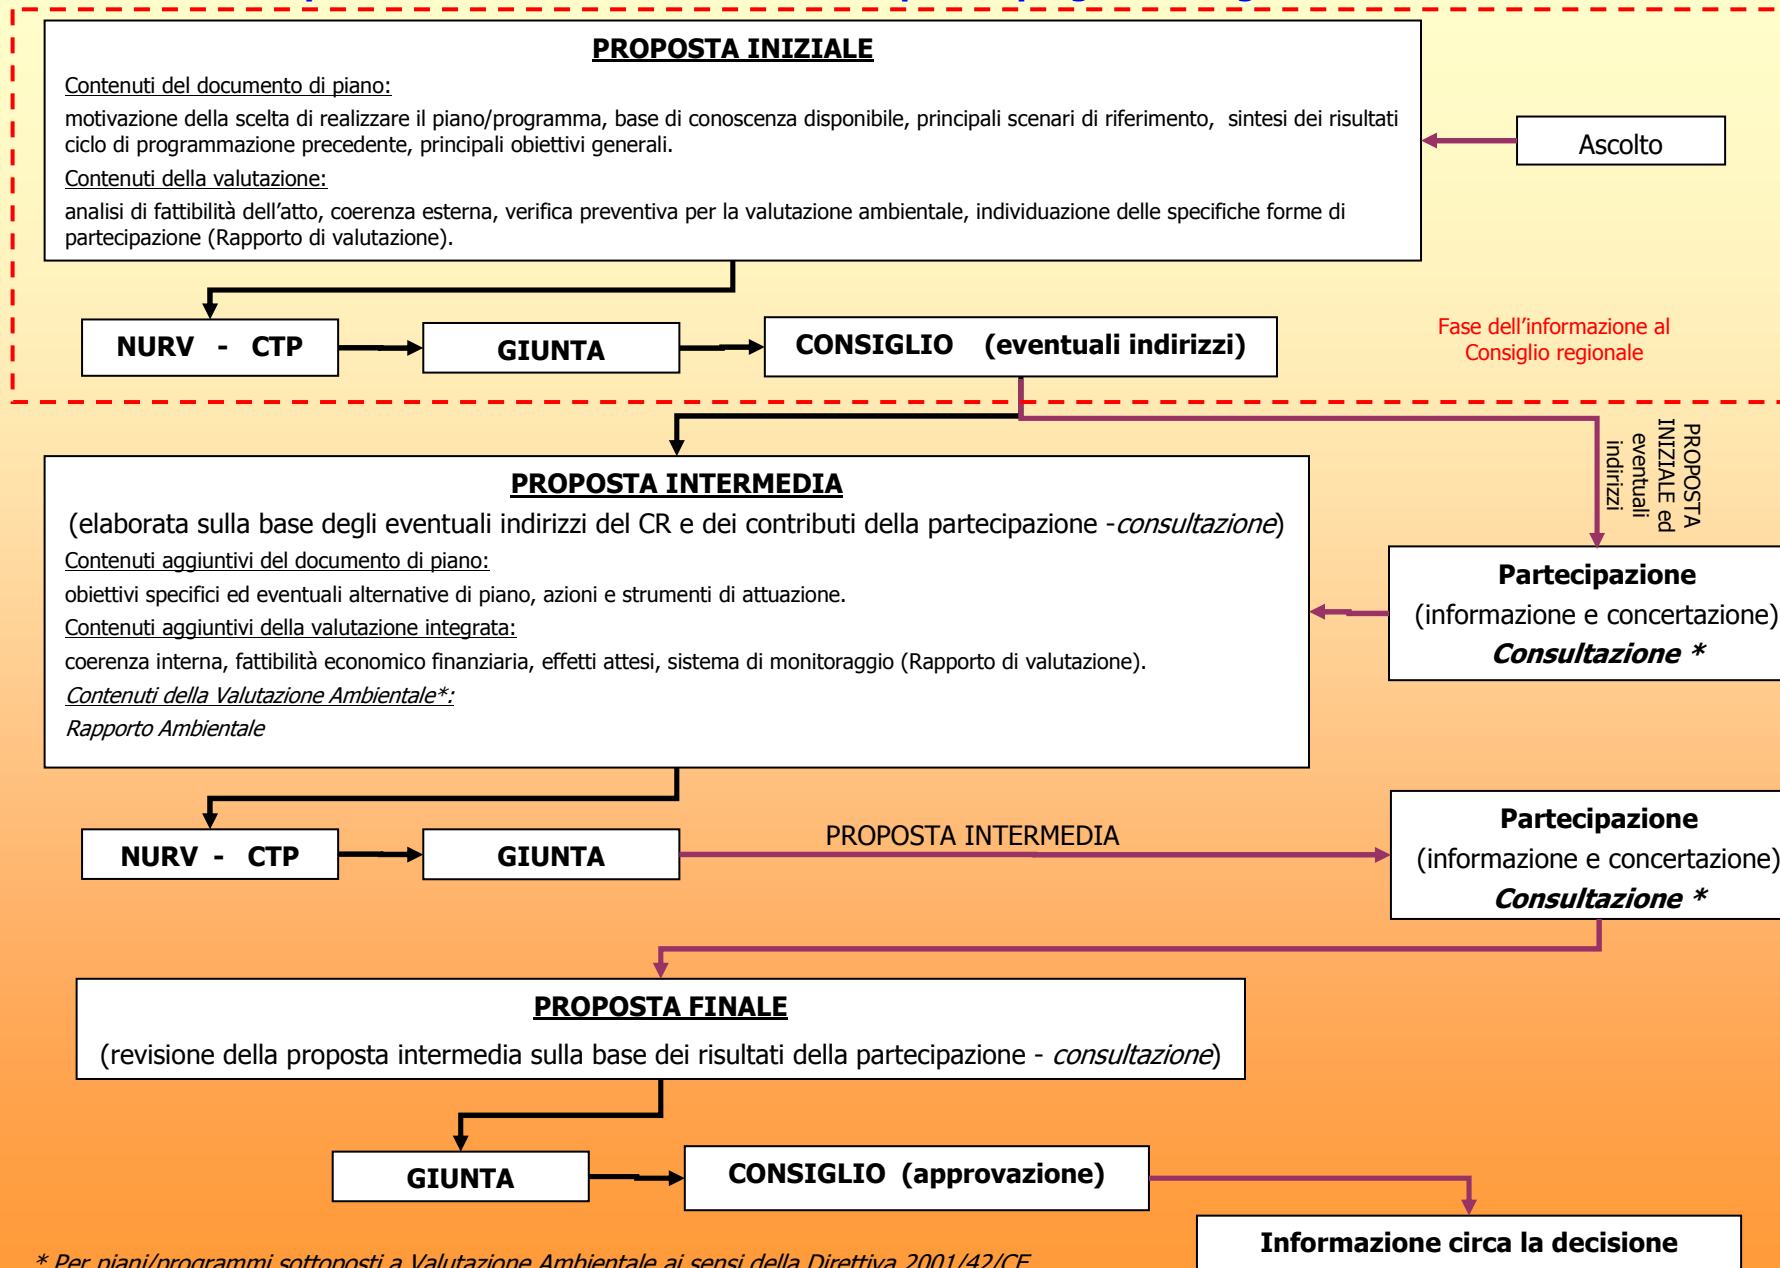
PROPOSTA INIZIALE

Contenuti del documento di piano:

motivazione della scelta di realizzare il piano/programma, base di conoscenza disponibile, principali scenari di riferimento, sintesi dei risultati ciclo di programmazione precedente, principali obiettivi generali.

Contenuti della valutazione:

analisi di fattibilità dell'atto, coerenza esterna, verifica preventiva per la valutazione ambientale, individuazione delle specifiche forme di partecipazione (Rapporto di valutazione).

Ascolto

NURV - CTP

GIUNTA

CONSIGLIO (eventuali indirizzi)

Fase dell'informazione al Consiglio regionale

PROPOSTA INIZIALE ed eventuali indirizzi

PROPOSTA INTERMEDIA

(elaborata sulla base degli eventuali indirizzi del CR e dei contributi della partecipazione -*consultazione*)

Contenuti aggiuntivi del documento di piano:

obiettivi specifici ed eventuali alternative di piano, azioni e strumenti di attuazione.

Contenuti aggiuntivi della valutazione integrata:

coerenza interna, fattibilità economico finanziaria, effetti attesi, sistema di monitoraggio (Rapporto di valutazione).

*Contenuti della Valutazione Ambientale*:*

*Rapporto Ambientale*

Partecipazione
(informazione e concertazione)
*Consultazione **

NURV - CTP

GIUNTA

PROPOSTA INTERMEDIA

Partecipazione
(informazione e concertazione)
*Consultazione **

PROPOSTA FINALE

(revisione della proposta intermedia sulla base dei risultati della partecipazione - *consultazione*)

GIUNTA

CONSIGLIO (approvazione)

Informazione circa la decisione

* Per piani/programmi sottoposti a Valutazione Ambientale ai sensi della Direttiva 2001/42/CE